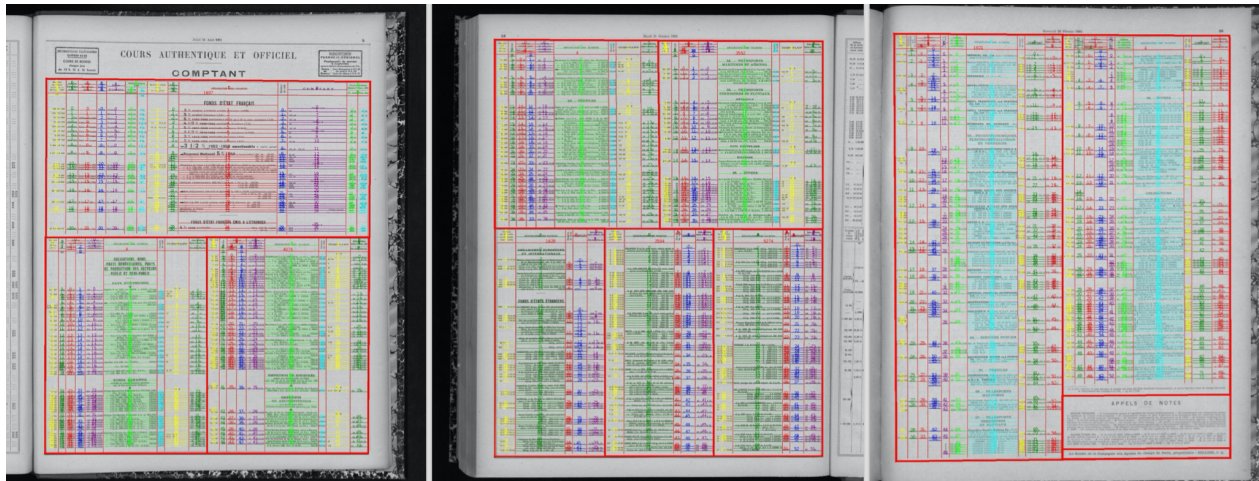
COURS AUTHENTIQUE ET OFFICIEL

COMPTANT

FONDS D'ÉTAT FRANÇAIS

FONDS D'ÉTAT FRANÇAIS (fin) & ÉTRANGERS

OBLIGATIONS, BONS, PARTS BÉNÉFICIAIRES, PARTS DE FONDATEURS DES SOCIÉTÉS FRANÇAISES

FONDS D'ÉTATS ÉTRANGERS

APPELS DE NOTES

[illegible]